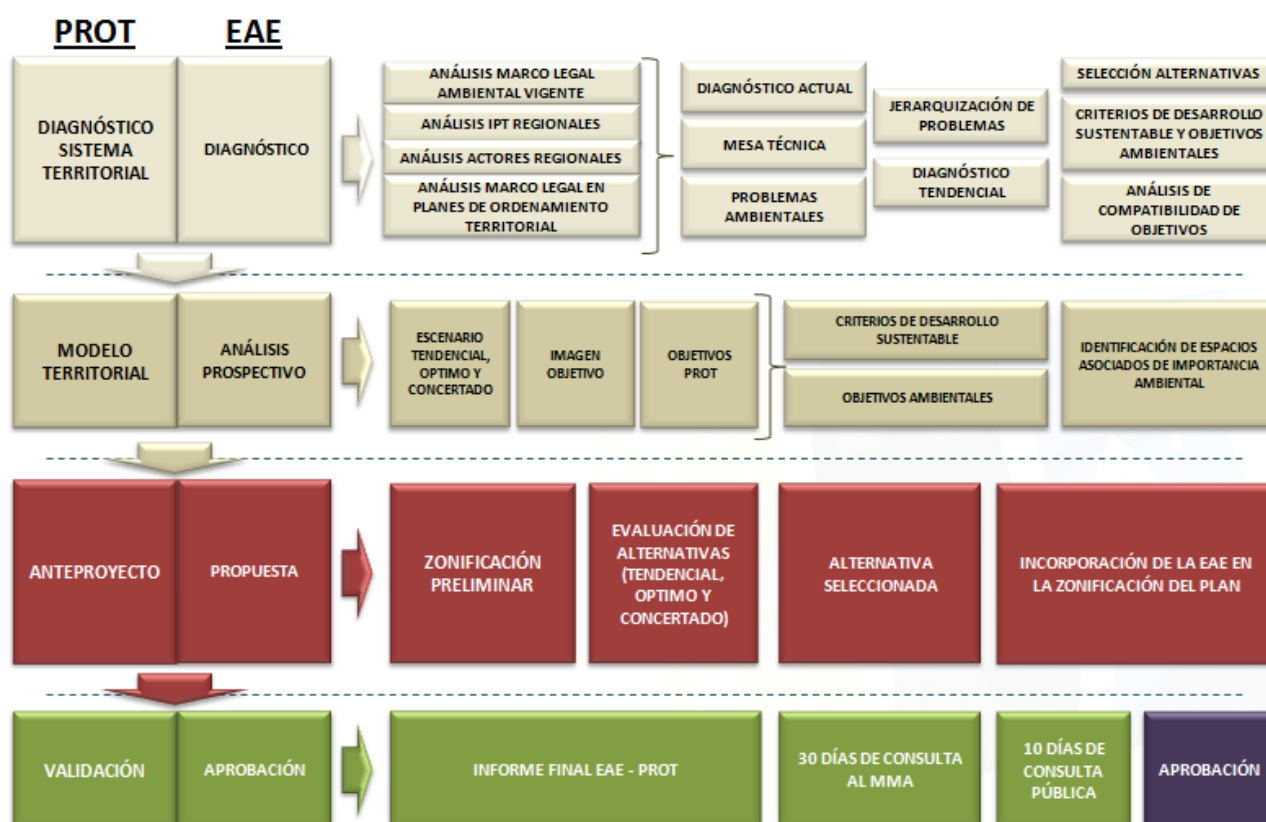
PROT

EAE

DIAGNÓSTICO SISTEMA TERRITORIAL

DIAGNÓSTICO

ANÁLISIS MARCO LEGAL AMBIENTAL VIGENTE

ANÁLISIS IPT REGIONALES

ANÁLISIS ACTORES REGIONALES

ANÁLISIS MARCO LEGAL EN PLANES DE ORDENAMIENTO TERRITORIAL

DIAGNÓSTICO ACTUAL

MESA TÉCNICA

PROBLEMAS AMBIENTALES

JERARQUIZACIÓN DE PROBLEMAS

DIAGNÓSTICO TENDENCIAL

SELECCIÓN ALTERNATIVAS

CRITERIOS DE DESARROLLO SUSTENTABLE Y OBJETIVOS AMBIENTALES

ANÁLISIS DE COMPATIBILIDAD DE OBJETIVOS

MODELO TERRITORIAL

ANÁLISIS PROSPECTIVO

ESCENARIO TENDENCIAL, OPTIMO Y CONCERTADO

IMAGEN OBJETIVO

OBJETIVOS PROT

CRITERIOS DE DESARROLLO SUSTENTABLE

OBJETIVOS AMBIENTALES

IDENTIFICACIÓN DE ESPACIOS ASOCIADOS DE IMPORTANCIA AMBIENTAL

ANTEPROYECTO

PROPUESTA

ZONIFICACIÓN PRELIMINAR

EVALUACIÓN DE ALTERNATIVAS (TENDENCIAL, OPTIMO Y CONCERTADO)

ALTERNATIVA SELECCIONADA

INCORPORACIÓN DE LA EAE EN LA ZONIFICACIÓN DEL PLAN

VALIDACIÓN

APROBACIÓN

INFORME FINAL EAE - PROT

30 DÍAS DE CONSULTA AL MMA

10 DÍAS DE CONSULTA PÚBLICA

APROBACIÓN